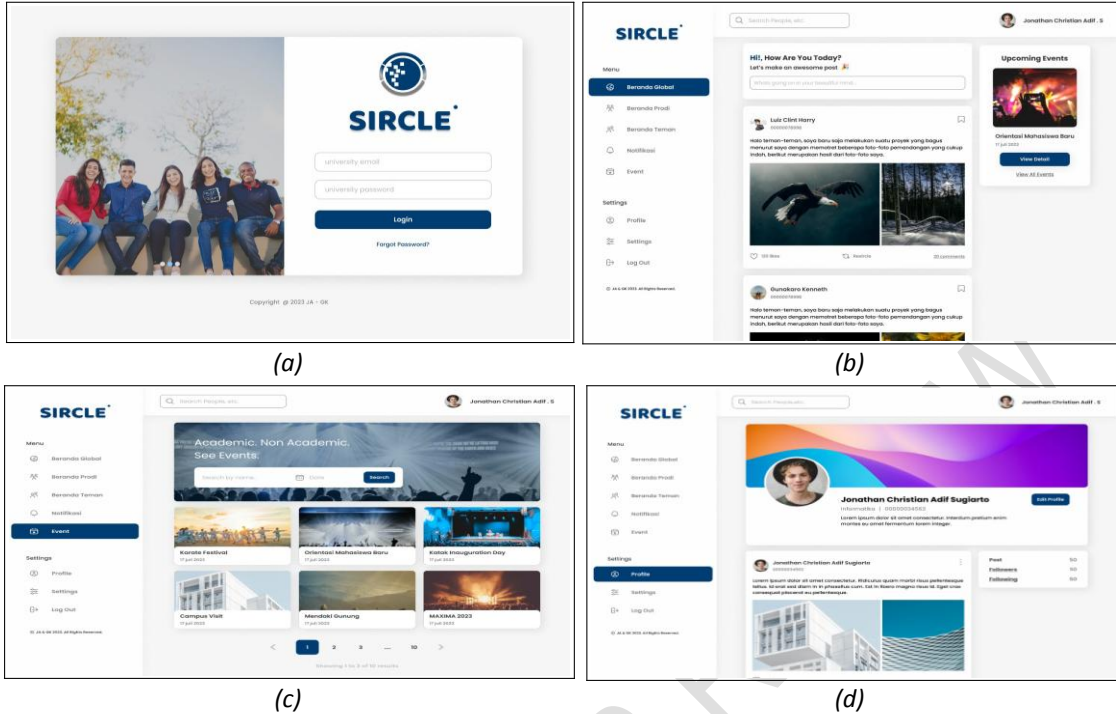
SIRCLE

university email

university password

Login

Forgot Password?

Copyright @ 2023 JA - GK

(a)

SIRCLE

Search People, etc

Jonathan Christian Adif . S

Menu

Beranda Global

Beranda Prodi

Beranda Teman

Notifikasi

Event

Settings

Profile

Settings

Log Out

Hi!, How Are You Today?

Let's make an awesome post

Upcoming Events

Orientasi Mahasiswa Baru

17 juli 2023

View Detail

View All Events

Luiz Clint Harry

Halo teman-teman, saya baru saja melakukan suatu proyek yang bagus menurut saya dengan memotret beberapa foto-foto pemandangan yang cukup indah, berikut merupakan hasil dari foto-foto saya.

Gunakaro Kenneth

Halo teman-teman, saya baru saja melakukan suatu proyek yang bagus menurut saya dengan memotret beberapa foto-foto pemandangan yang cukup indah, berikut merupakan hasil dari foto-foto saya.

(b)

SIRCLE

Search People, etc

Jonathan Christian Adif . S

Menu

Beranda Global

Beranda Prodi

Beranda Teman

Notifikasi

Event

Settings

Profile

Settings

Log Out

Academic. Non Academic.

See Events.

Search by name

Date

Search

Karate Festival

17 juli 2023

Orientasi Mahasiswa Baru

17 juli 2023

Kalok Inauguration Day

17 juli 2023

Campus Visit

17 juli 2023

Mendaki Gunung

17 juli 2023

MAXIMA 2023

17 juli 2023

1 2 3 ... 10

(c)

SIRCLE

Search People, etc

Jonathan Christian Adif . S

Menu

Beranda Global

Beranda Prodi

Beranda Teman

Notifikasi

Event

Settings

Profile

Settings

Log Out

Jonathan Christian Adif Sugiarto

Informatika | 00000034563

Lorem ipsum dolor sit amet consectetur. Interdum pretium enim montes eu amet fermentum lorem integer.

Edit Profile

Jonathan Christian Adif Sugiarto

Post 50

Followers 50

Following 50

(d)